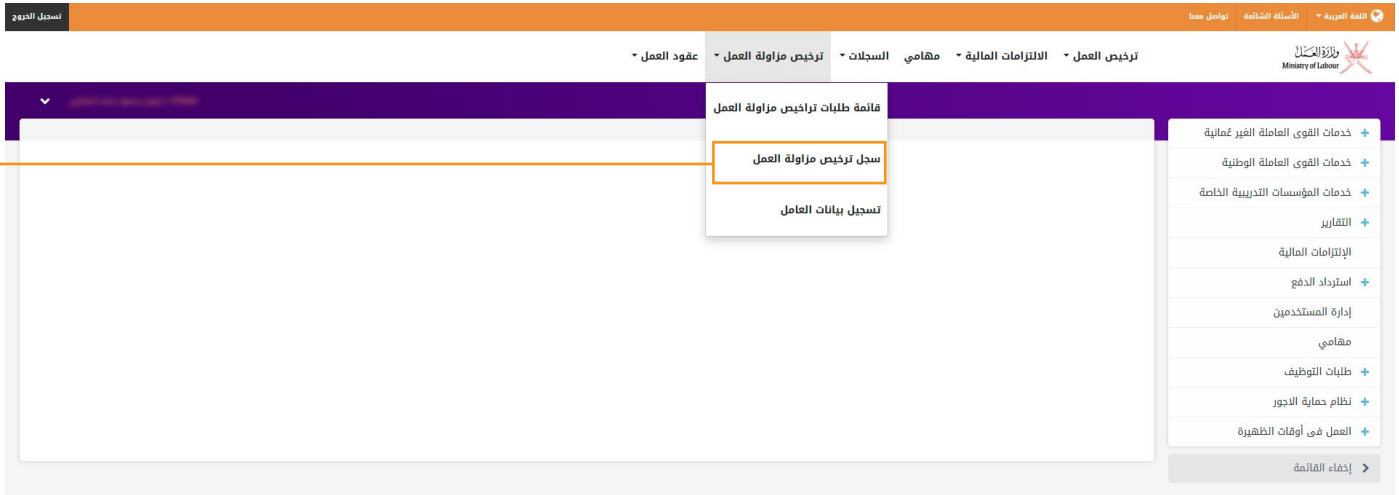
اللغة العربية ▾ الأسئلة الشائعة تواصل معنا
تسجيل الخروج

وزارة العمل
Ministry of Labour

ترخيص العمل ▾ الالتزامات المالية ▾ مهامي السجلات ▾ ترخيص مزاولة العمل ▾ عقود العمل ▾

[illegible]

قائمة طلبات تراخيص مزاولة العمل
سجل ترخيص مزاولة العمل
تسجيل بيانات العامل

+ خدمات القوى العاملة الغير عُمانية
+ خدمات القوى العاملة الوطنية
+ خدمات المؤسسات التدريبية الخاصة
+ التقارير
الإلتزامات المالية
+ استرداد الدفع
إدارة المستخدمين
مهامي
+ طلبات التوظيف
+ نظام حماية الاجور
+ العمل فى أوقات الظهيرة
إخفاء القائمة